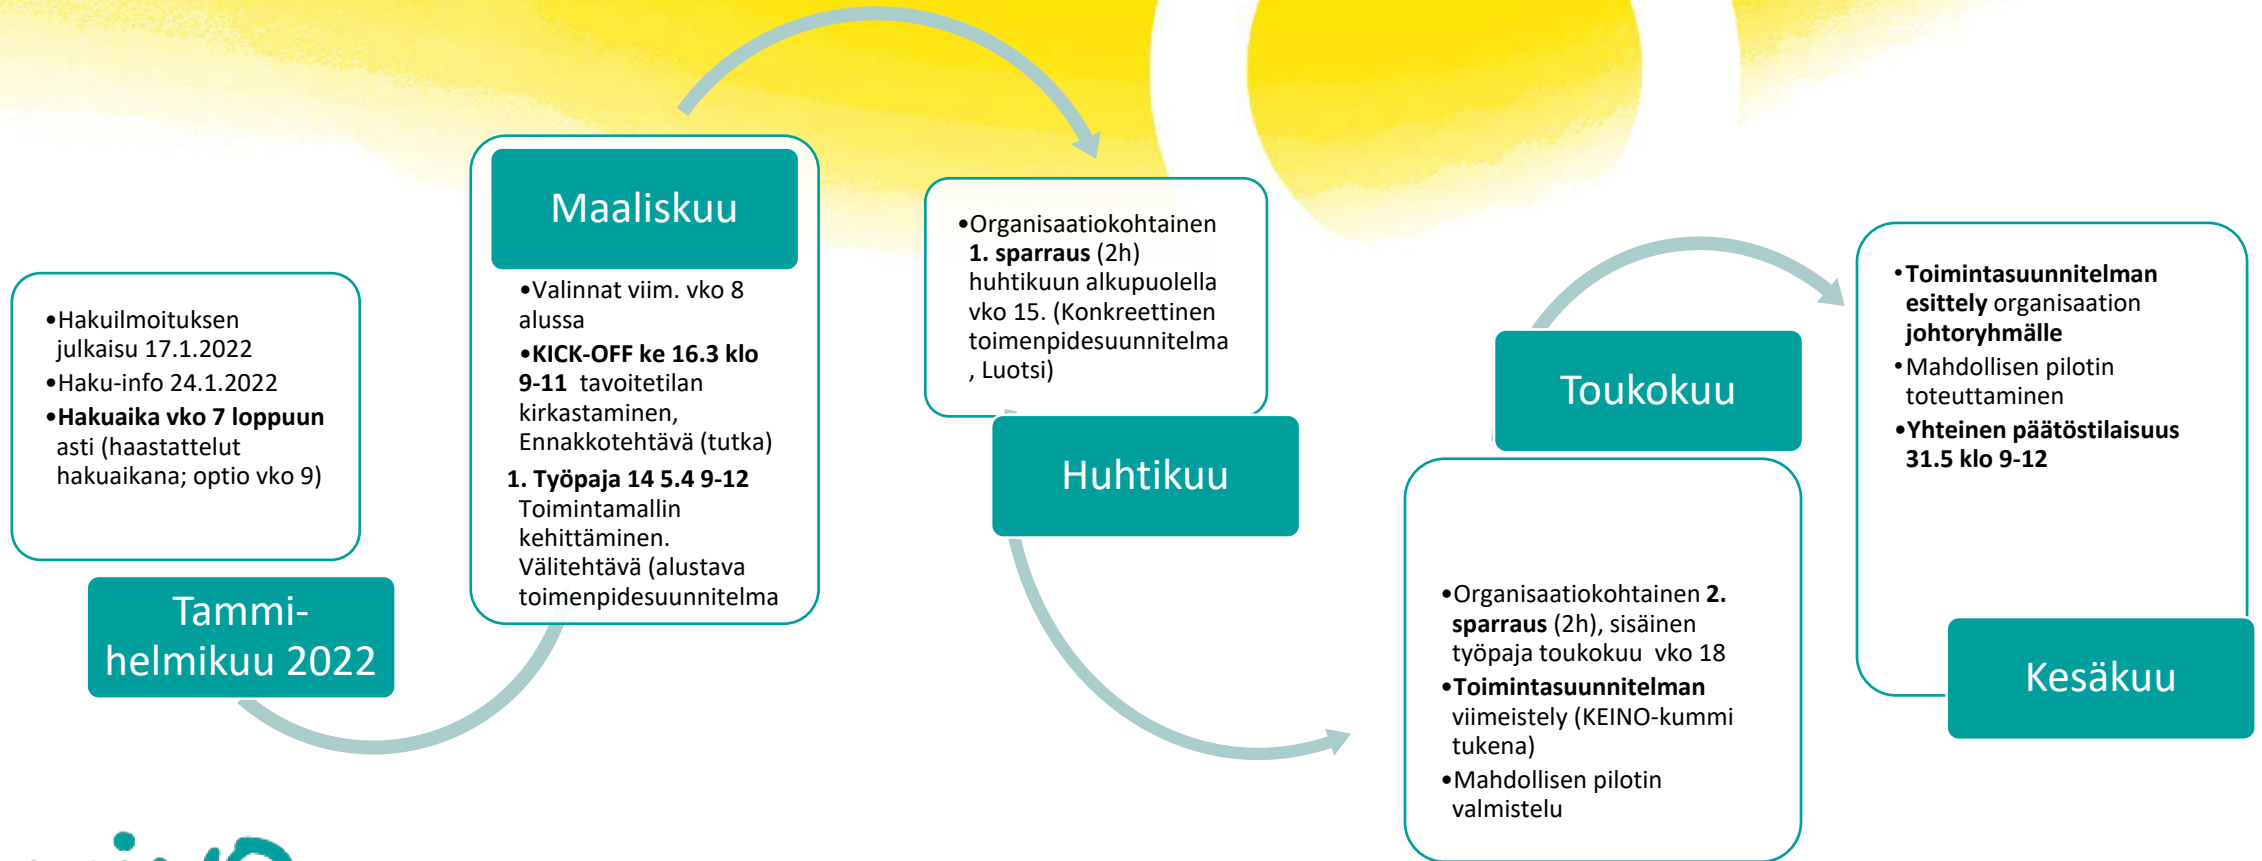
•Hakuilmoituksen julkaisu 17.1.2022
•Haku-info 24.1.2022
•**Hakuaika vko 7 loppuun** asti (haastattelut hakuaikana; optio vko 9)

Tammi-helmikuu 2022

Maaliskuu

•Valinnat viim. vko 8 alussa
•**KICK-OFF ke 16.3 klo 9-11** tavoitetilan kirkastaminen, Ennakkotehtävä (tutka)
**1. Työpaja 14 5.4 9-12** Toimintamallin kehittäminen. Välitehtävä (alustava toimenpidesuunnitelma

•Organisaatiokohtainen **1. sparraus** (2h) huhtikuun alkupuolella vko 15. (Konkreettinen toimenpidesuunnitelma , Luotsi)

Huhtikuu

Toukokuu

•Organisaatiokohtainen **2. sparraus** (2h), sisäinen työpaja toukokuu vko 18
•**Toimintasuunnitelman** viimeistely (KEINO-kummi tukena)
•Mahdollisen pilotin valmistelu

•**Toimintasuunnitelman esittely** organisaation **johtoryhmälle**
•Mahdollisen pilotin toteuttaminen
•**Yhteinen päätöstilaisuus 31.5 klo 9-12**

Kesäkuu